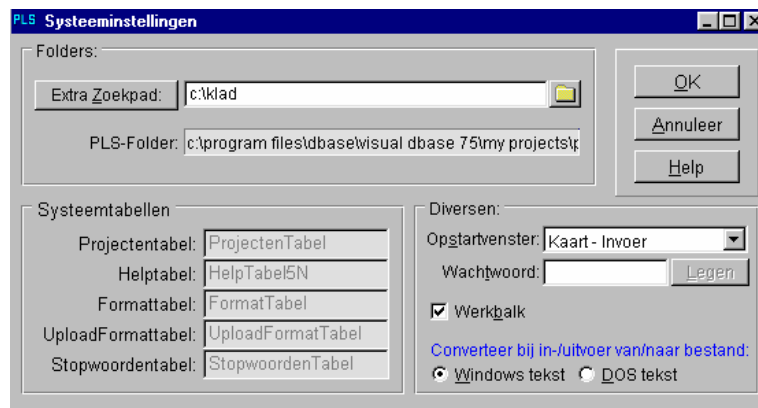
PLS Systeeminstellingen

Folders:

Extra Zoekpad: c:\klad

PLS-Folder: c:\program files\dbase\visual dbase 75\my projects\p

OK

Annuleer

Help

Systeemtabellen

Projectentabel: ProjectenTabel

Helptabel: HelpTabel5N

Formattabel: FormatTabel

UploadFormattabel: UploadFormatTabel

Stopwoordentabel: StopwoordenTabel

Diversen:

Opstartvenster: Kaart - Invoer

Wachtwoord: Legen

Werkbalk

Converteer bij in-/uitvoer van/naar bestand:

Windows tekst DOS tekst